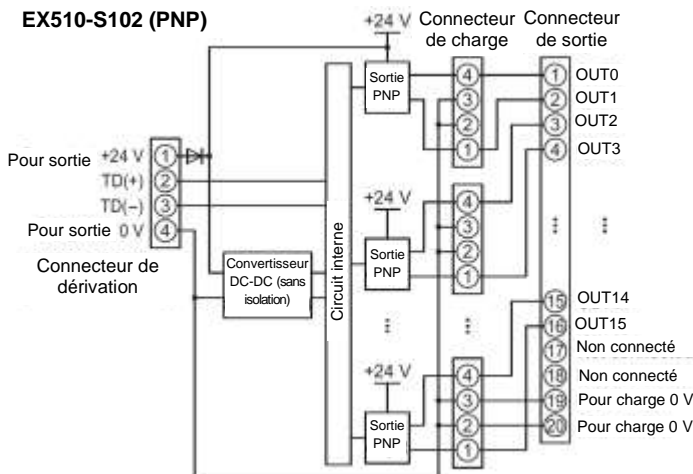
EX510-S102 (PNP)

+24 V Connecteur de charge Connecteur de sortie

Sortie PNP

4 3 2 1

1 OUT0
2 OUT1
3 OUT2
4 OUT3

Pour sortie +24 V 1
TD(+) 2
TD(−) 3
Pour sortie 0 V 4

Connecteur de dérivation

Convertisseur DC-DC (sans isolation)

Circuit interne

+24 V

Sortie PNP

4 3 2 1

15 OUT14
16 OUT15
17 Non connecté
18 Non connecté
19 Pour charge 0 V
20 Pour charge 0 V

+24 V

Sortie PNP

4 3 2 1